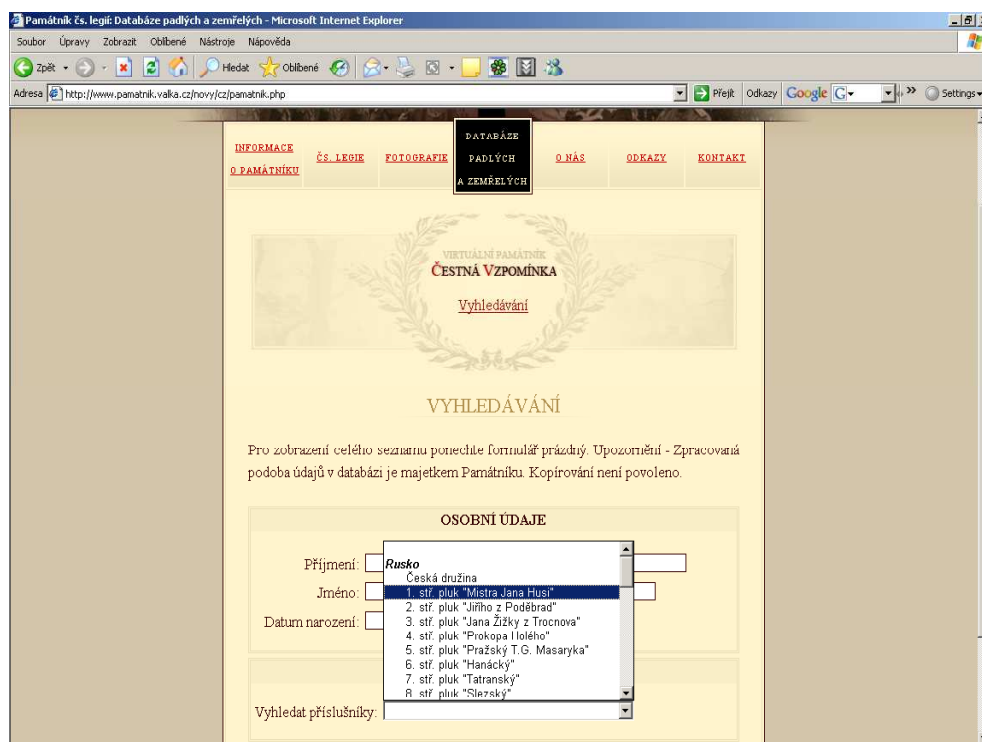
Památník čs. legií: Databáze padlých a zemřelých - Microsoft Internet Explorer

Soubor Úpravy Zobrazit Oblíbené Nástroje Nápověda

Zpět Hledat Oblíbené

Adresa http://www.pamatnik.valka.cz/novy/cz/pamatnik.php

Přejít Odkazy Google G- Settings

INFORMACE O PAMÁTNÍKU ČS. LEGIE FOTOGRAFIE DATABÁZE PADLÝCH A ZEMŘELÝCH O NÁS ODKAZY KONTAKT

VIRTUÁLNÍ PAMÁTNÍK
ČESTNÁ VZPOMÍNKA

Vyhledávání

VYHLEDÁVÁNÍ

Pro zobrazení celého seznamu ponechte formulář prázdný. Upozornění - Zpracovaná podoba údajů v databázi je majetkem Památníku. Kopírování není povoleno.

OSOBNÍ ÚDAJE

Příjmení:
Jméno:
Datum narození:

Rusko
Česká družina
1. stř. pluk "Mistra Jana Husi"
2. stř. pluk "Jiřího z Poděbrad"
3. stř. pluk "Jana Žižky z Trocnova"
4. stř. pluk "Prokopa Holého"
5. stř. pluk "Pražský T.G. Masaryka"
6. stř. pluk "Hanácký"
7. stř. pluk "Tatranský"
8. stř. pluk "Slezský"

Vyhledat příslušníky: